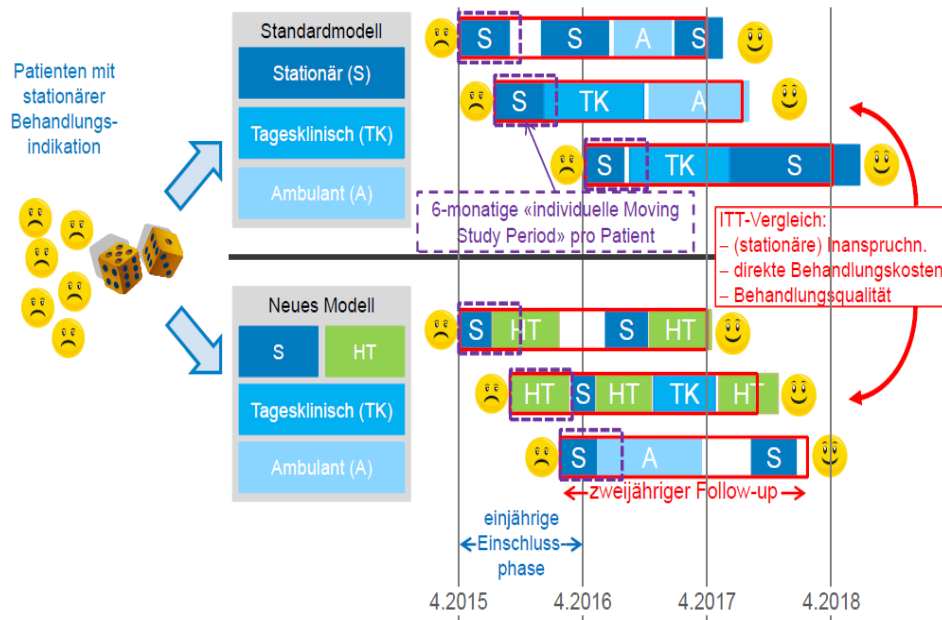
Patienten mit stationärer Behandlungs-indikation

Standardmodell

Stationär (S)

Tagesklinisch (TK)

Ambulant (A)

S S A S

S TK A

S TK S

6-monatige «individuelle Moving Study Period» pro Patient

ITT-Vergleich:
– (stationäre) Inanspruchn.
– direkte Behandlungskosten
– Behandlungsqualität

Neues Modell

S HT

Tagesklinisch (TK)

Ambulant (A)

S HT S HT

HT S HT TK HT

S A S

zweijähriger Follow-up

einjährige Einschluss-phase

4.2015 4.2016 4.2017 4.2018